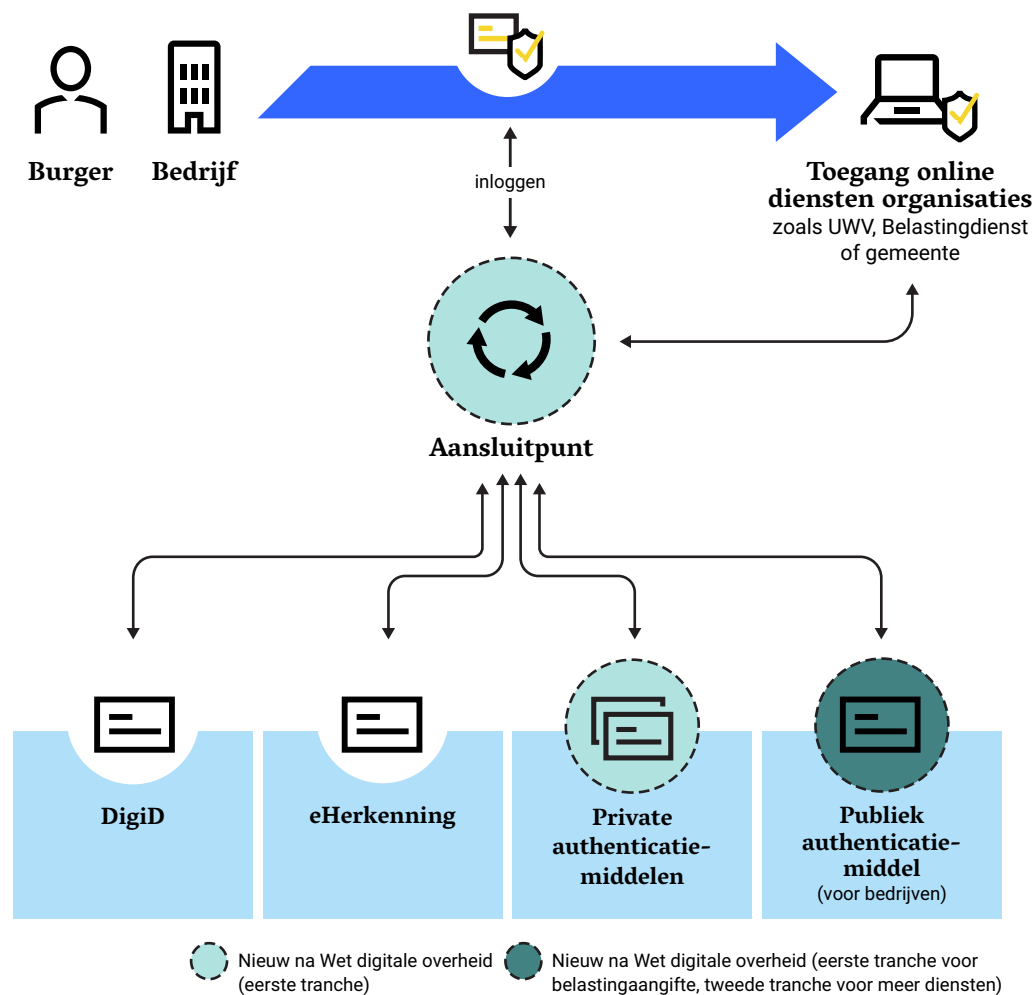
Burger Bedrijf

inloggen

Toegang online diensten organisaties
zoals UWV, Belastingdienst of gemeente

Aansluitpunt

DigiD

eHerkenning

Private authenticatiemiddelen

Publiek authenticatiemiddel
(voor bedrijven)

Nieuw na Wet digitale overheid (eerste tranche)

Nieuw na Wet digitale overheid (eerste tranche voor belastingaangifte, tweede tranche voor meer diensten)